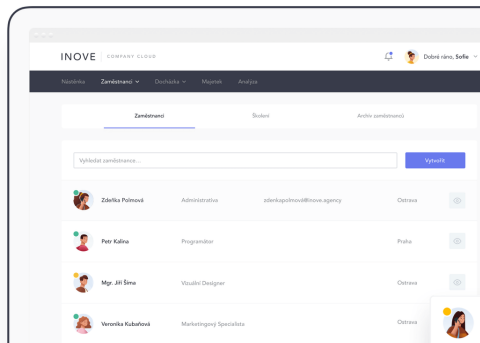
INOVE | COMPANY CLOUD

Dobré ráno, Sofie

Nástěnka Zaměstnanci Docházka Majetek Analýza

Zaměstnanci Školení Archiv zaměstnanců

Vyhledat zaměstnance...

Vytvořit

| Zdeňka Polmová | Administrativa | zdenkapolmova@inove.agency | Ostrava |
|---|---|---|---|
| Petr Kalina | Programátor | | Praha |
| Mgr. Jiří Šíma | Vizuální Designer | | Ostrava |
| Veronika Kubaňová | Marketingový Specialista | | Ostrava |